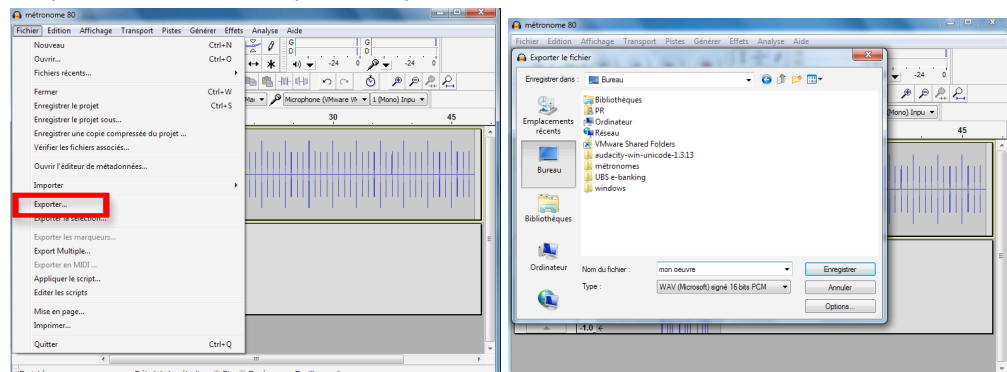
métronome 80

Fichier Edition Affichage Transport Pistes Générer Effets Analyse Aide

Nouveau Ctrl+N
Ouvrir... Ctrl+O
Fichiers récents...
Fermer Ctrl+W
Enregistrer le projet Ctrl+S
Enregistrer le projet sous...
Enregistrer une copie compressée du projet ...
Vérifier les fichiers associés...
Ouvrir l'éditeur de métadonnées...
Importer
Exporter...
Exporter la sélection...
Exporter les marqueurs...
Export Multiple...
Exporter en MIDI ...
Appliquer le script...
Editer les scripts
Mise en page...
Imprimer...
Quitter Ctrl+Q

G D -24 0 -24 0
Microphone (VMware Vi 1 (Mono) Inpu
30 45

métronome 80

Fichier Edition Affichage Transport Pistes Générer Effets Analyse Aide

Exporter le fichier

Enregistrer dans : Bureau

Emplacements récents
Bureau
Bibliothèques
Ordinateur

Bibliothèques
PR
Ordinateur
Réseau
VMware Shared Folders
audacity-win-unicode-1.3.13
métronomes
UBS e-banking
windows

Nom du fichier : mon oeuvre
Type : WAV (Microsoft) signé 16 bits PCM

Enregistrer
Annuler
Options...

-24 0
(Mono) Inpu
45
-1,0